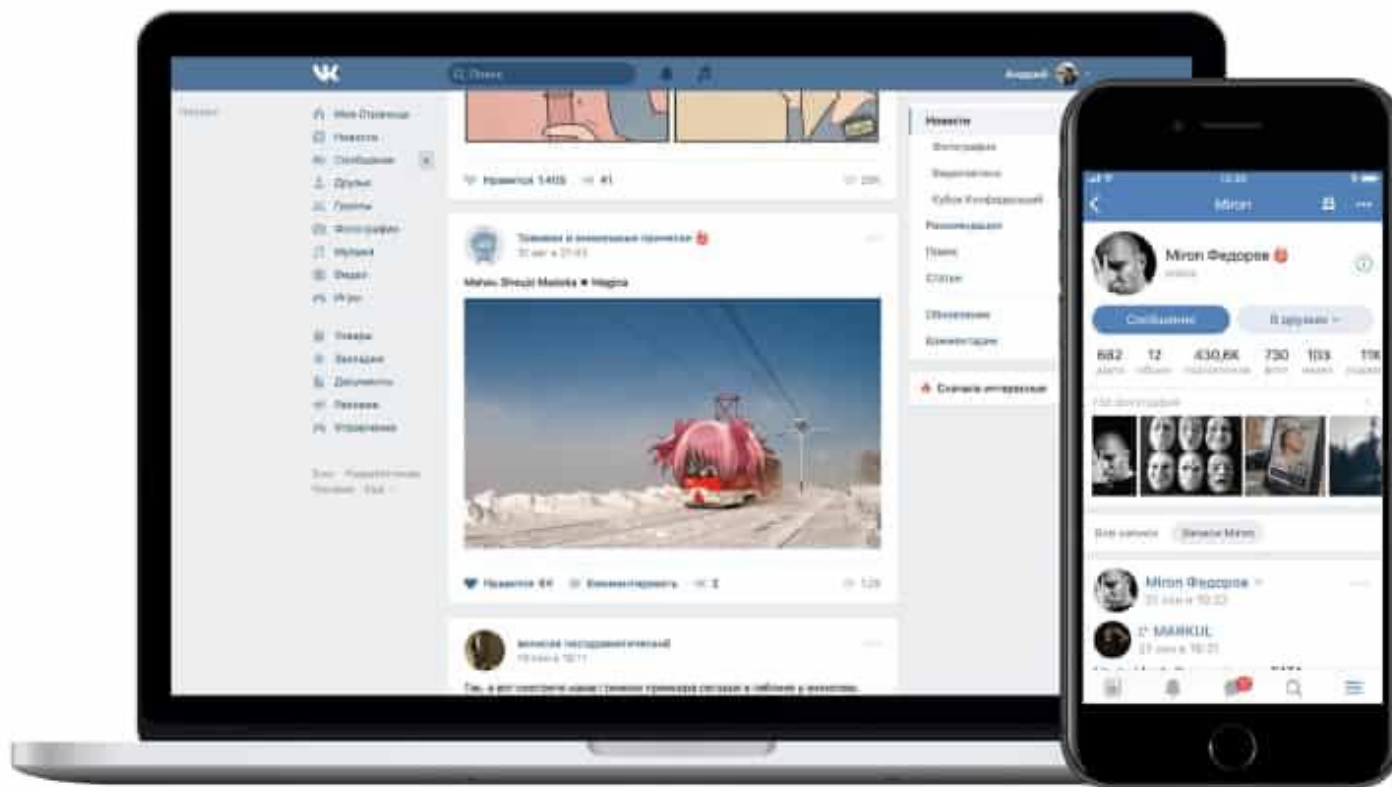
VK

Поиск

Андрей

Моя Страница
Новости
Сообщения
Друзья
Группы
Фотографии
Музыка
Видео
Игры

Товары
Закладки
Документы
Переводы
Управление

Нравится 1408
41
29K

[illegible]
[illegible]

Mahou Shoujo Madoka ★ Magica

Нравится 64
Комментировать
2
1.2K

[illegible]
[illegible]

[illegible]

Новости
Фотографии
Видеозаписи
Кубок Конфедераций
Рекомендации
Поиск
Статьи
Обновления
Комментарии

Сначала интересные

Miron

Miron Федоров
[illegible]

Сообщение
В друзьях

682
12
430,6K
730
103
11K

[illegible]

Все записи
Записи Miron

Miron Федоров
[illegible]

MARKUL
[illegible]